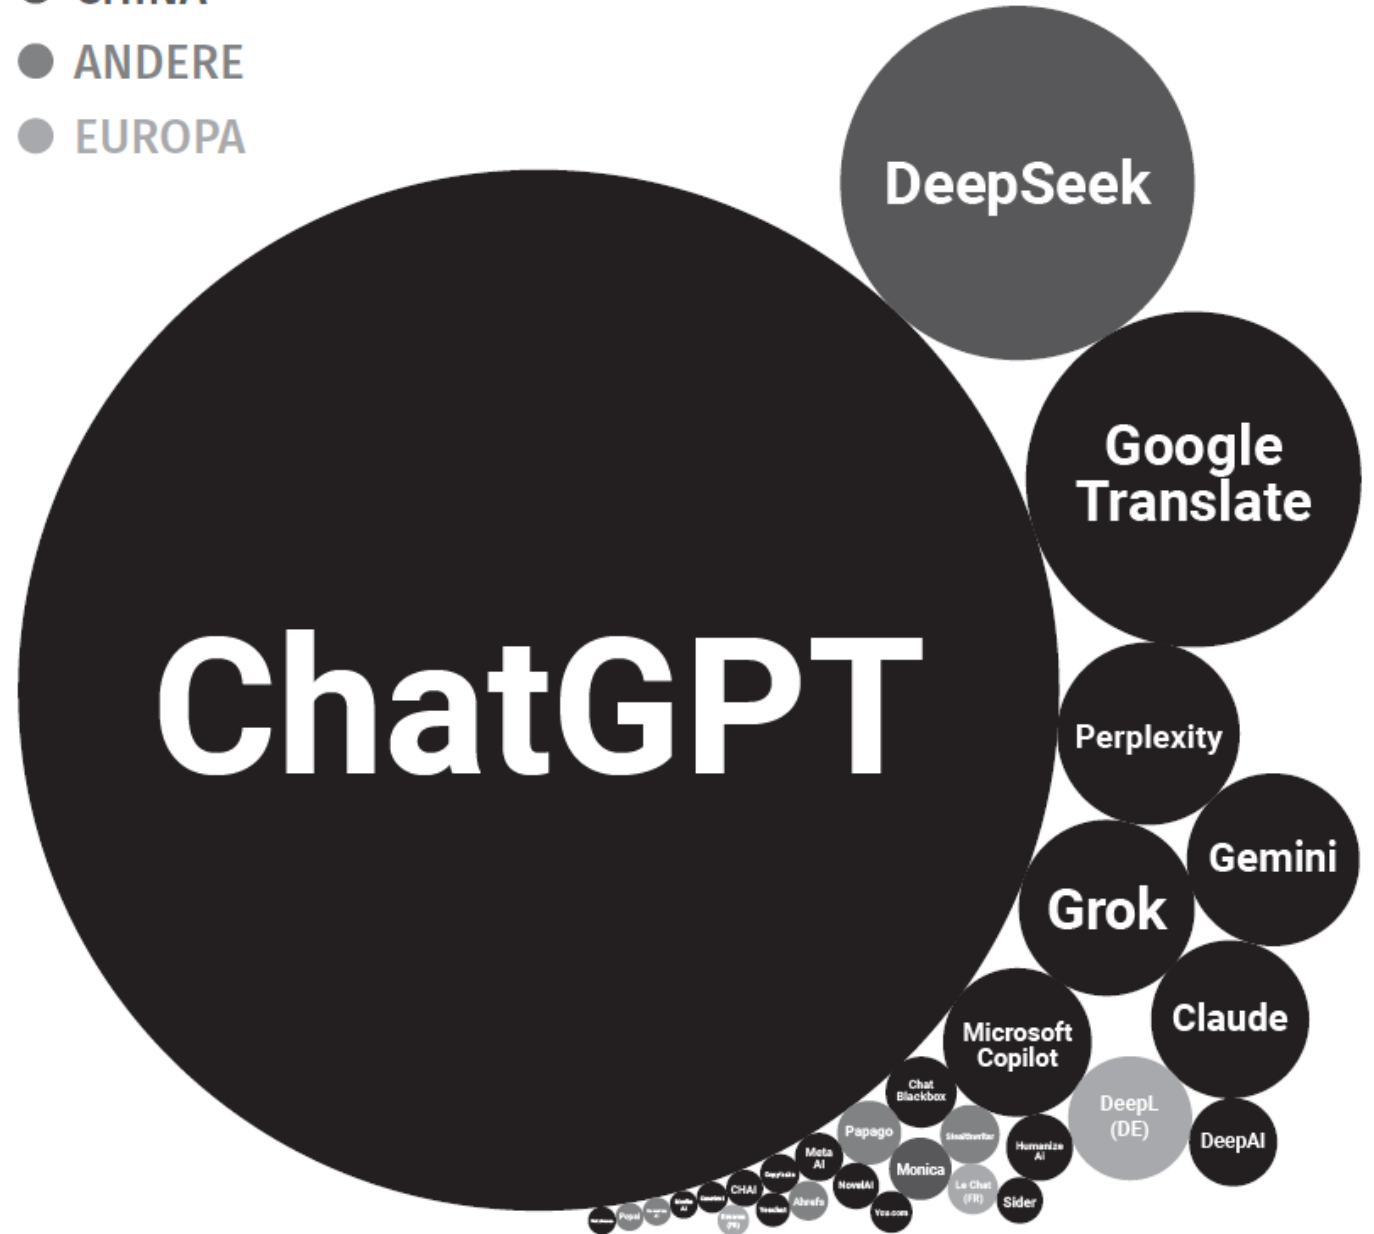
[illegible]
ANDERE
EUROPA

DeepSeek
Google Translate
ChatGPT
Perplexity
Gemini
Grok
Claude
Microsoft Copilot
Chat Blackbox
DeepL (DE)
DeepAI
Papago
StealthWriter
Humanize AI
Meta AI
Monica
Le Chat (FR)
Sider
CHAI
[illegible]
Ahrefs
NovelAI
You.com
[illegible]
Popai
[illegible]
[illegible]
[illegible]
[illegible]
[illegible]